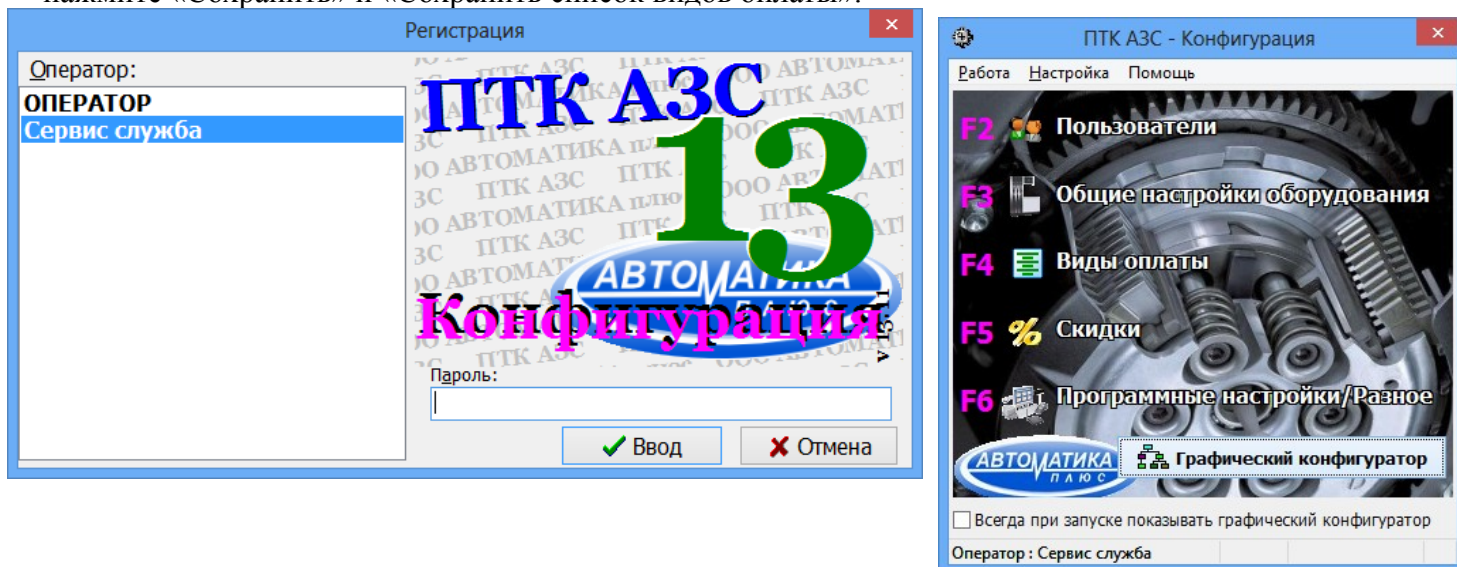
нажмите «Сохранить» и «Сохранить список видов оплаты».

Регистрация

Оператор:

ОПЕРАТОР
Сервис служба

ПТК АЗС
13
АВТОМАТИКА плюс
Конфигурация
v 13.1

Пароль:

Ввод
Отмена

ПТК АЗС - Конфигурация

Работа Настройка Помощь

F2 Пользователи
F3 Общие настройки оборудования
F4 Виды оплаты
F5 Скидки
F6 Программные настройки/Разное

АВТОМАТИКА плюс
Графический конфигуратор

Всегда при запуске показывать графический конфигуратор

Оператор : Сервис служба